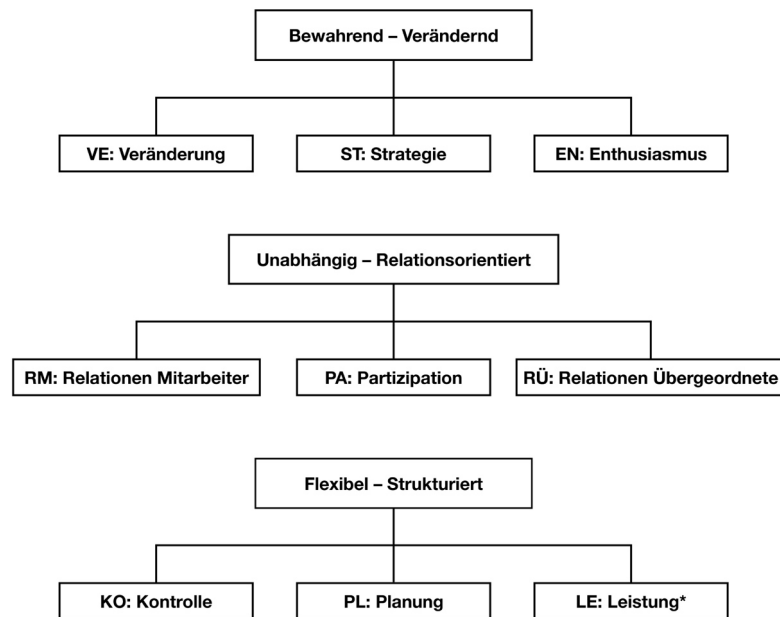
Bewahrend – Verändernd

VE: Veränderung

ST: Strategie

EN: Enthusiasmus

Unabhängig – Relationsorientiert

RM: Relationen Mitarbeiter

PA: Partizipation

RÜ: Relationen Übergeordnete

Flexibel – Strukturiert

KO: Kontrolle

PL: Planung

LE: Leistung*